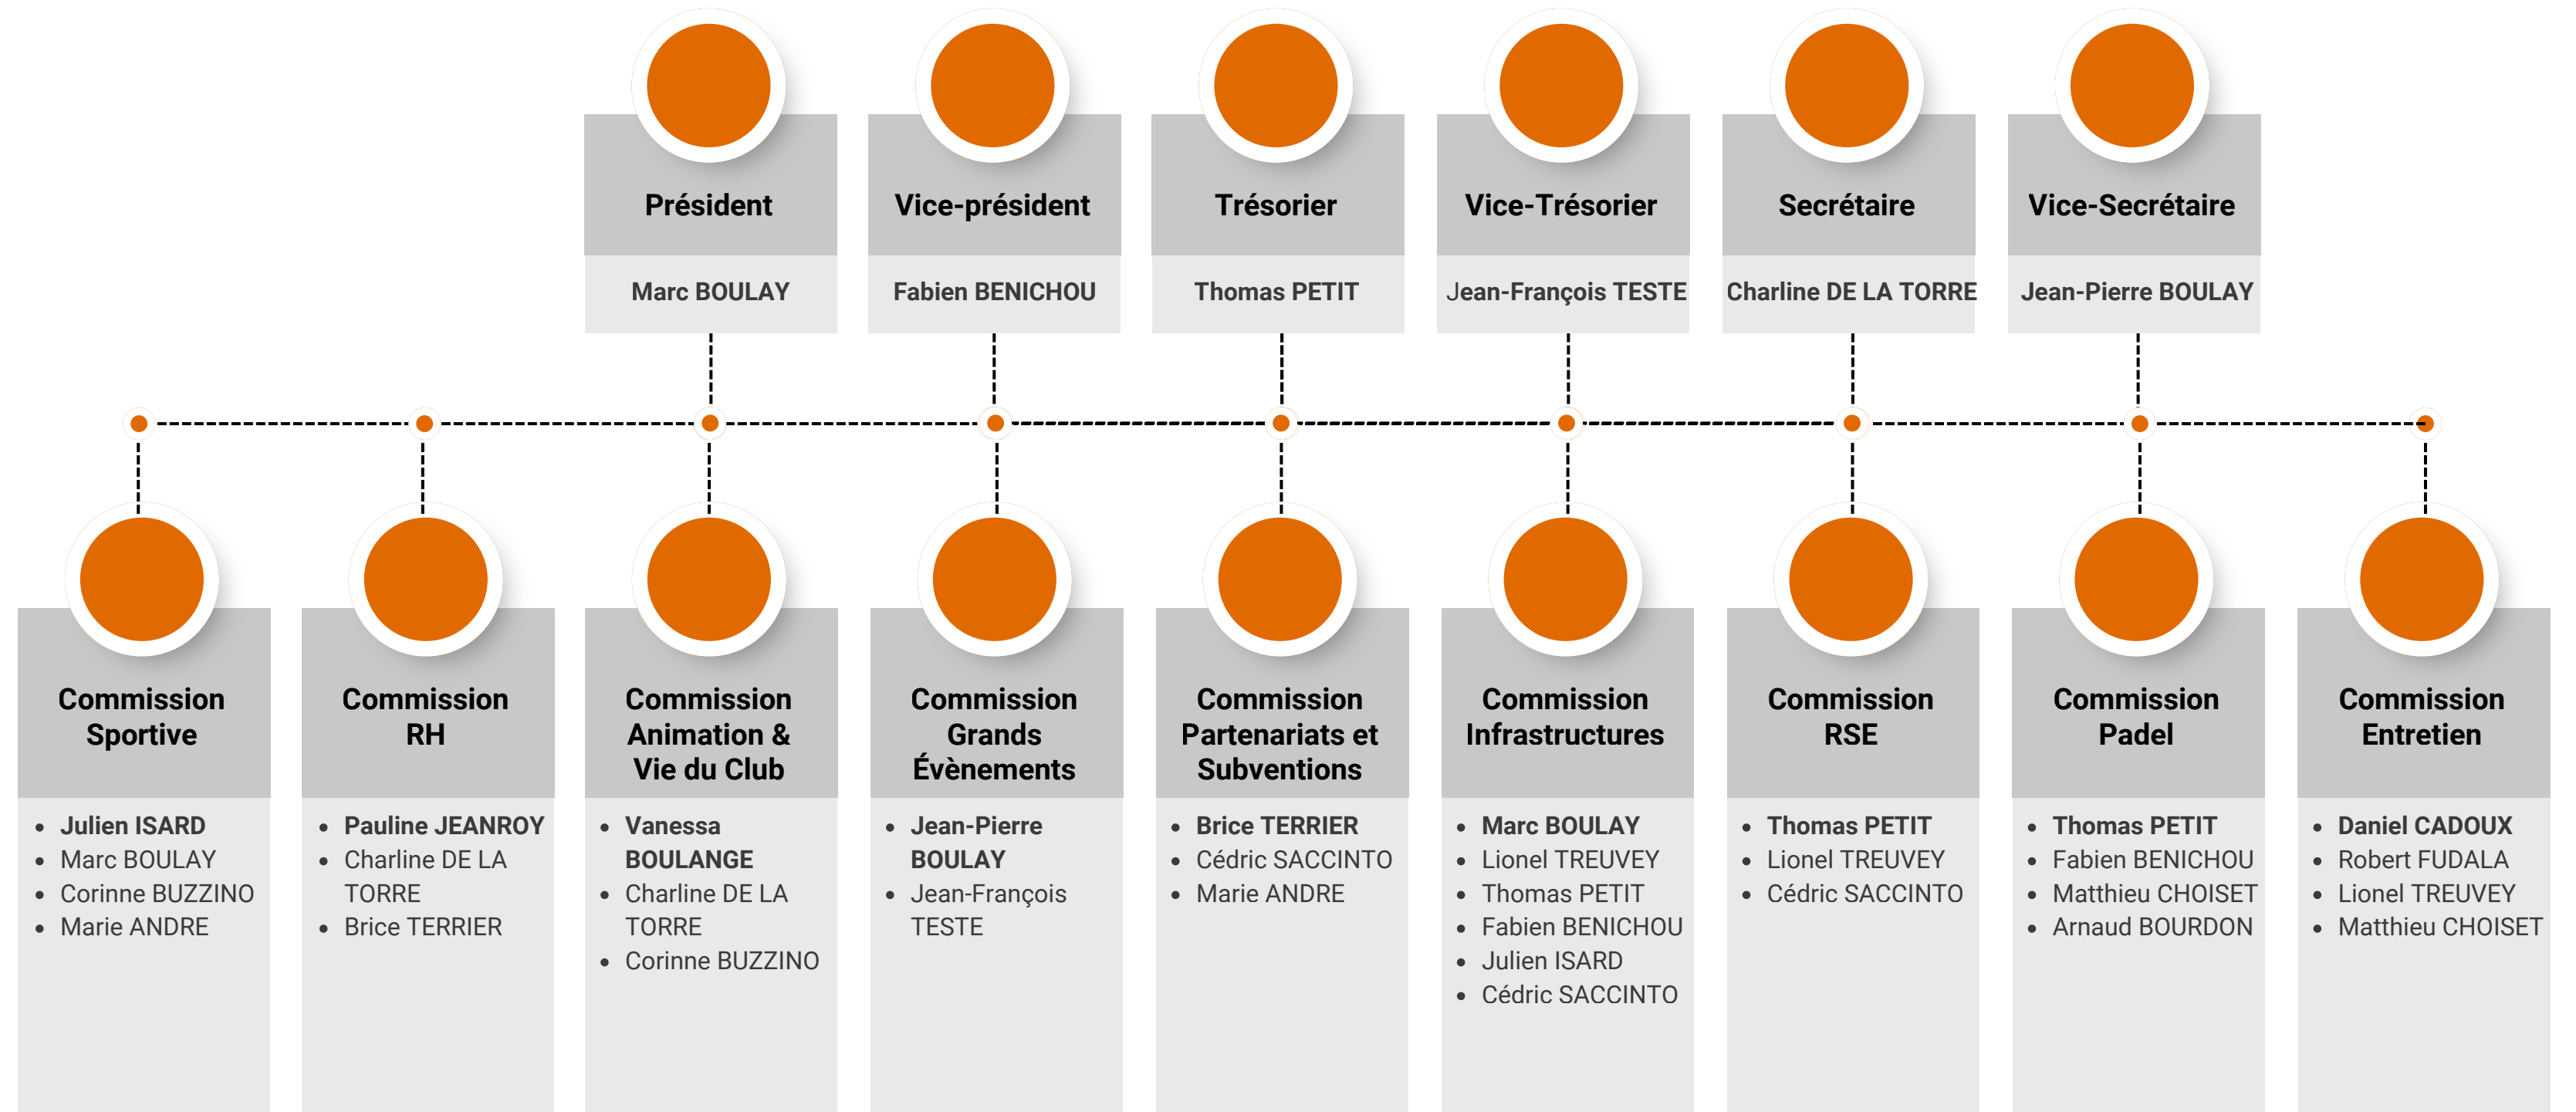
Président
Marc BOULAY

Vice-président
Fabien BENICHOU

Trésorier
Thomas PETIT

Vice-Trésorier
Jean-François TESTE

Secrétaire
Charline DE LA TORRE

Vice-Secrétaire
Jean-Pierre BOULAY

Commission Sportive
- Julien ISARD
- Marc BOULAY
- Corinne BUZZINO
- Marie ANDRE

Commission RH
- Pauline JEANROY
- Charline DE LA TORRE
- Brice TERRIER

Commission Animation & Vie du Club
- Vanessa BOULANGE
- Charline DE LA TORRE
- Corinne BUZZINO

Commission Grands Évènements
- Jean-Pierre BOULAY
- Jean-François TESTE

Commission Partenariats et Subventions
- Brice TERRIER
- Cédric SACCINTO
- Marie ANDRE

Commission Infrastructures
- Marc BOULAY
- Lionel TREUVEY
- Thomas PETIT
- Fabien BENICHOU
- Julien ISARD
- Cédric SACCINTO

Commission RSE
- Thomas PETIT
- Lionel TREUVEY
- Cédric SACCINTO

Commission Padel
- Thomas PETIT
- Fabien BENICHOU
- Matthieu CHOISET
- Arnaud BOURDON

Commission Entretien
- Daniel CADOUX
- Robert FUDALA
- Lionel TREUVEY
- Matthieu CHOISET